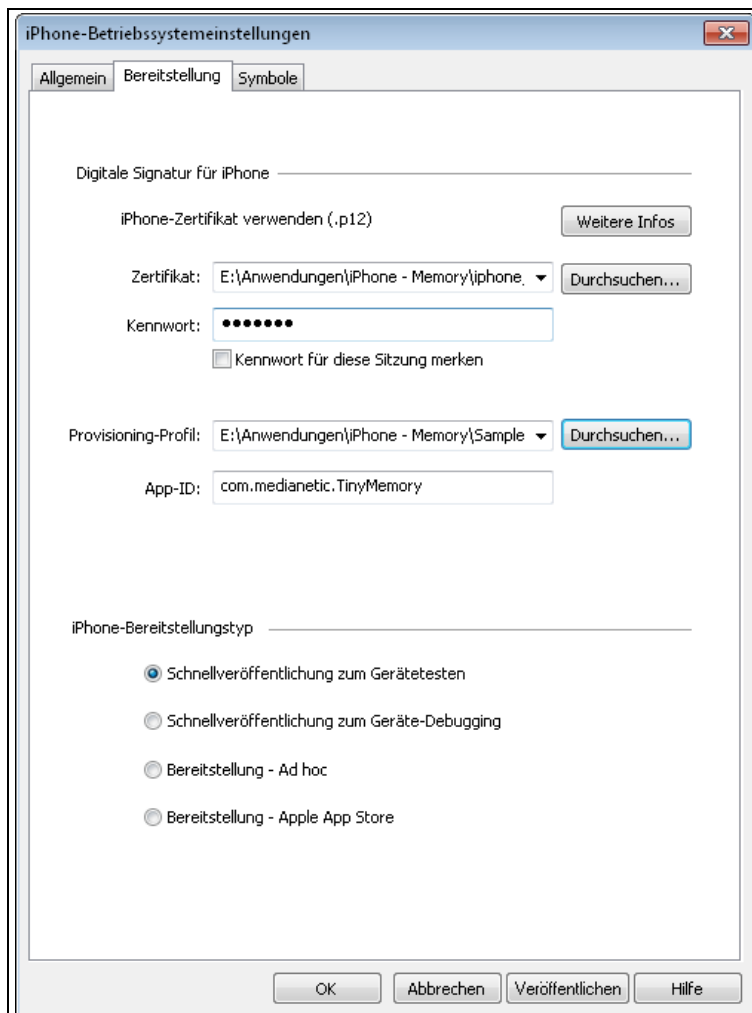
iPhone-Betriebssystemeinstellungen

Allgemein | Bereitstellung | Symbole

Digitale Signatur für iPhone

iPhone-Zertifikat verwenden (.p12)

Weitere Infos

Zertifikat: E:\Anwendungen\iPhone - Memory\iphone_

Durchsuchen...

Kennwort: •••••••

Kennwort für diese Sitzung merken

Provisioning-Profil: E:\Anwendungen\iPhone - Memory\Sample

Durchsuchen...

App-ID: com.medianetic.TinyMemory

iPhone-Bereitstellungstyp

Schnellveröffentlichung zum Gerätetesten

Schnellveröffentlichung zum Geräte-Debugging

Bereitstellung - Ad hoc

Bereitstellung - Apple App Store

OK | Abbrechen | Veröffentlichen | Hilfe